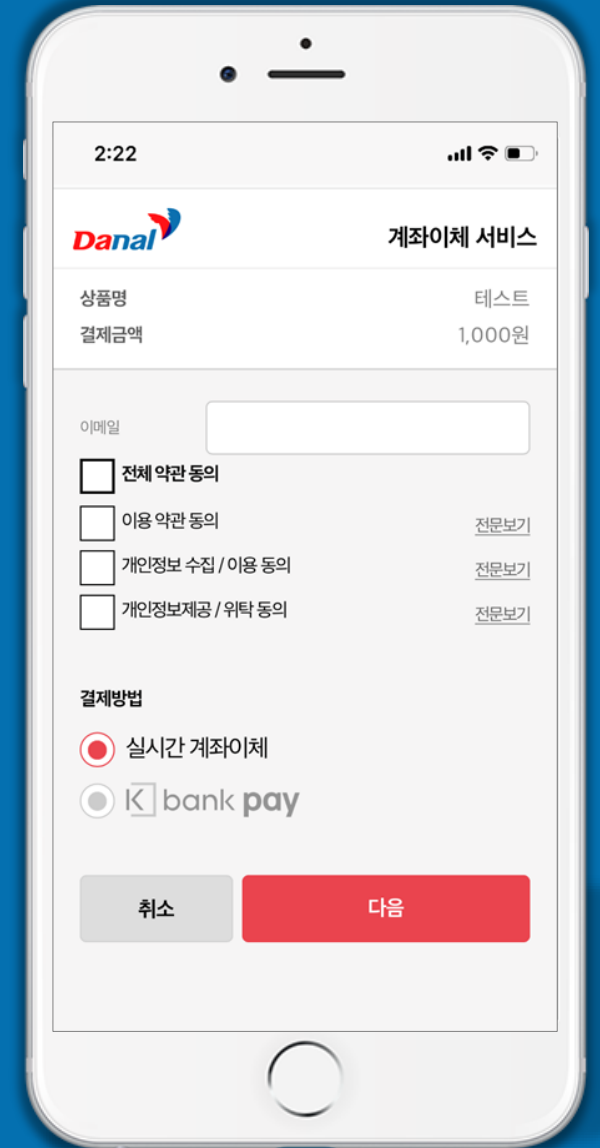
2:22

Danal

계좌이체 서비스

상품명 테스트
결제금액 1,000원

이메일

전체 약관 동의
이용 약관 동의 전문보기
개인정보 수집 / 이용 동의 전문보기
개인정보제공 / 위탁 동의 전문보기

결제방법

실시간 계좌이체
K bank pay

취소
다음